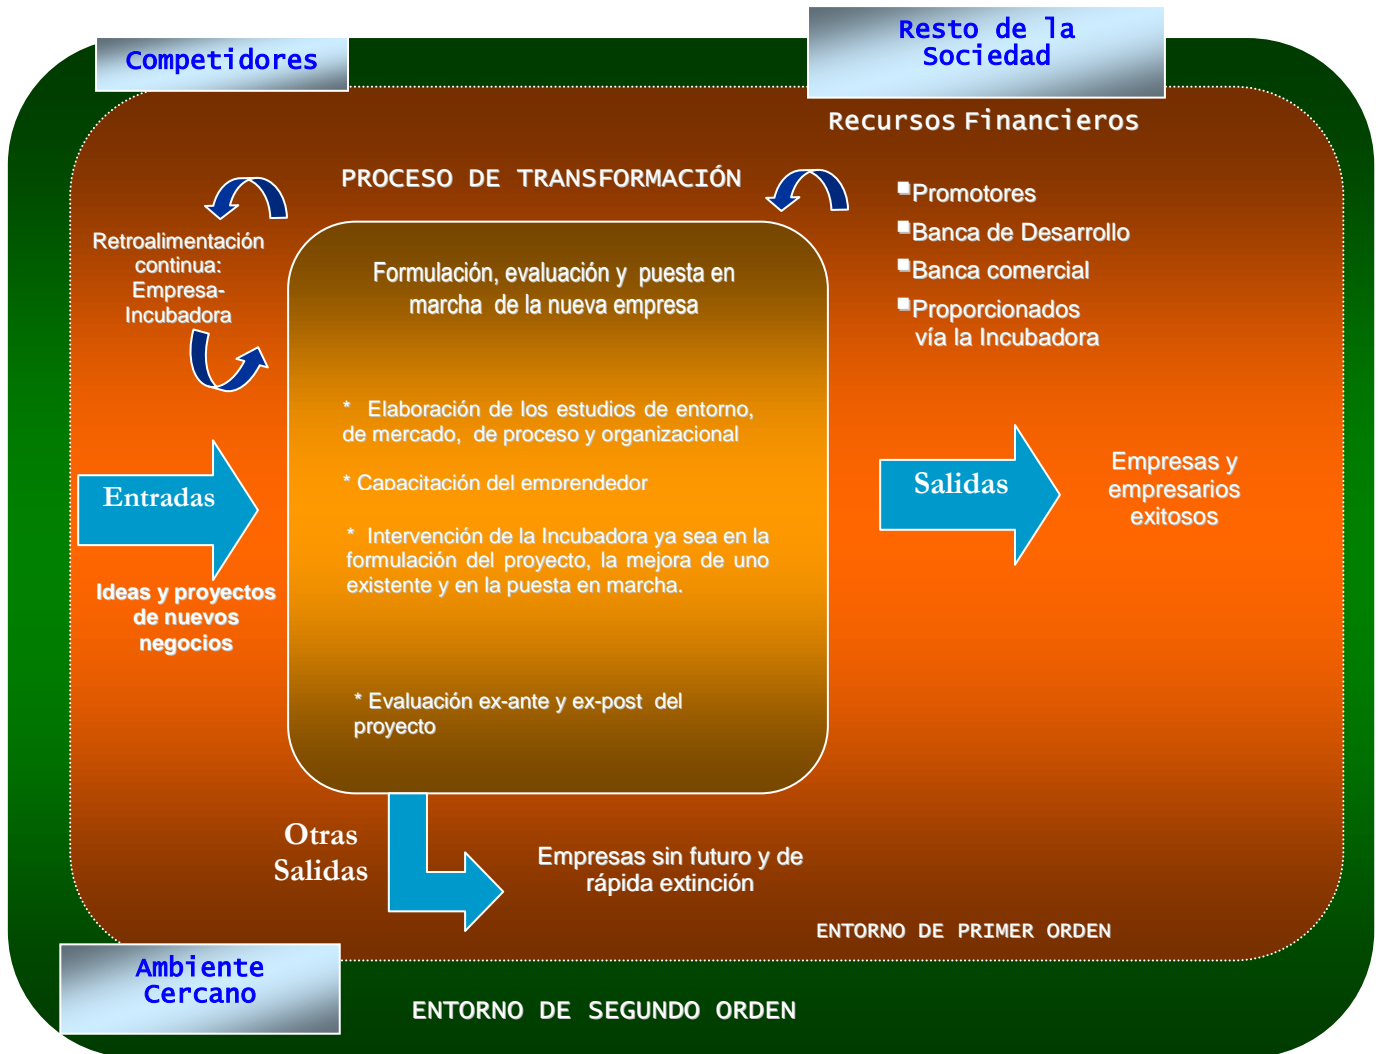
Competidores

Resto de la Sociedad

Recursos Financieros

PROCESO DE TRANSFORMACIÓN

Retroalimentación continua: Empresa-Incubadora

Formulación, evaluación y puesta en marcha de la nueva empresa

* Elaboración de los estudios de entorno, de mercado, de proceso y organizacional

* Capacitación del emprendedor

* Intervención de la Incubadora ya sea en la formulación del proyecto, la mejora de uno existente y en la puesta en marcha.

* Evaluación ex-ante y ex-post del proyecto

▪Promotores
▪Banca de Desarrollo
▪Banca comercial
▪Proporcionados vía la Incubadora

Entradas

Ideas y proyectos de nuevos negocios

Salidas

Empresas y empresarios exitosos

Otras Salidas

Empresas sin futuro y de rápida extinción

ENTORNO DE PRIMER ORDEN

Ambiente Cercano

ENTORNO DE SEGUNDO ORDEN